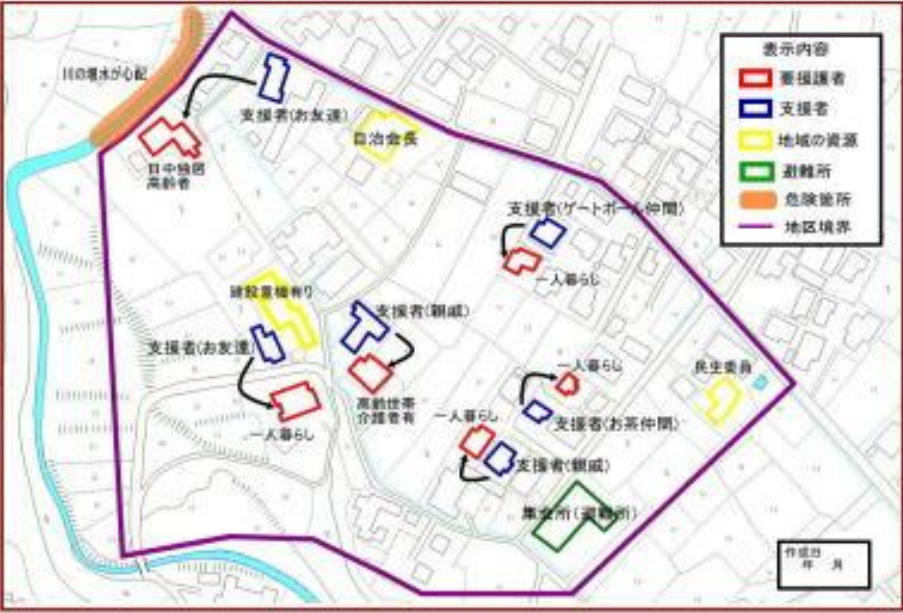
川の増水が心配

支援者(お友達)

日中独居
高齢者

自治会長

表示内容
要援護者
支援者
地域の資源
避難所
危険箇所
地区境界

支援者(ゲートボール仲間)

一人暮らし

建設重機有り

支援者(親戚)

支援者(お友達)

高齢世帯
介護者有

一人暮らし

一人暮らし

民生委員

支援者(お茶仲間)

一人暮らし

支援者(親戚)

集会所(避難所)

作成日
年　月